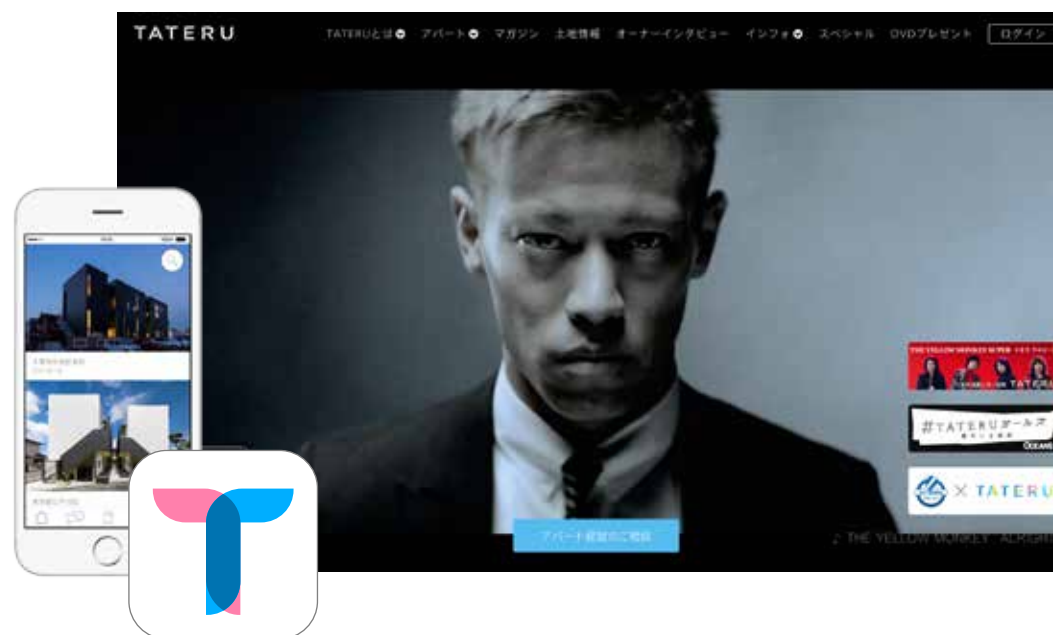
TATERU

TATERUとは アパート マガジン 土地情報 オーナーインタビュー インフォ スペシャル DVDプレゼント ログイン

THE YELLOW MONKEY SUPER TATERU

#TATERUオールズ

× TATERU

アパート経営のご相談

♪ THE YELLOW MONKEY · ALRIGHT